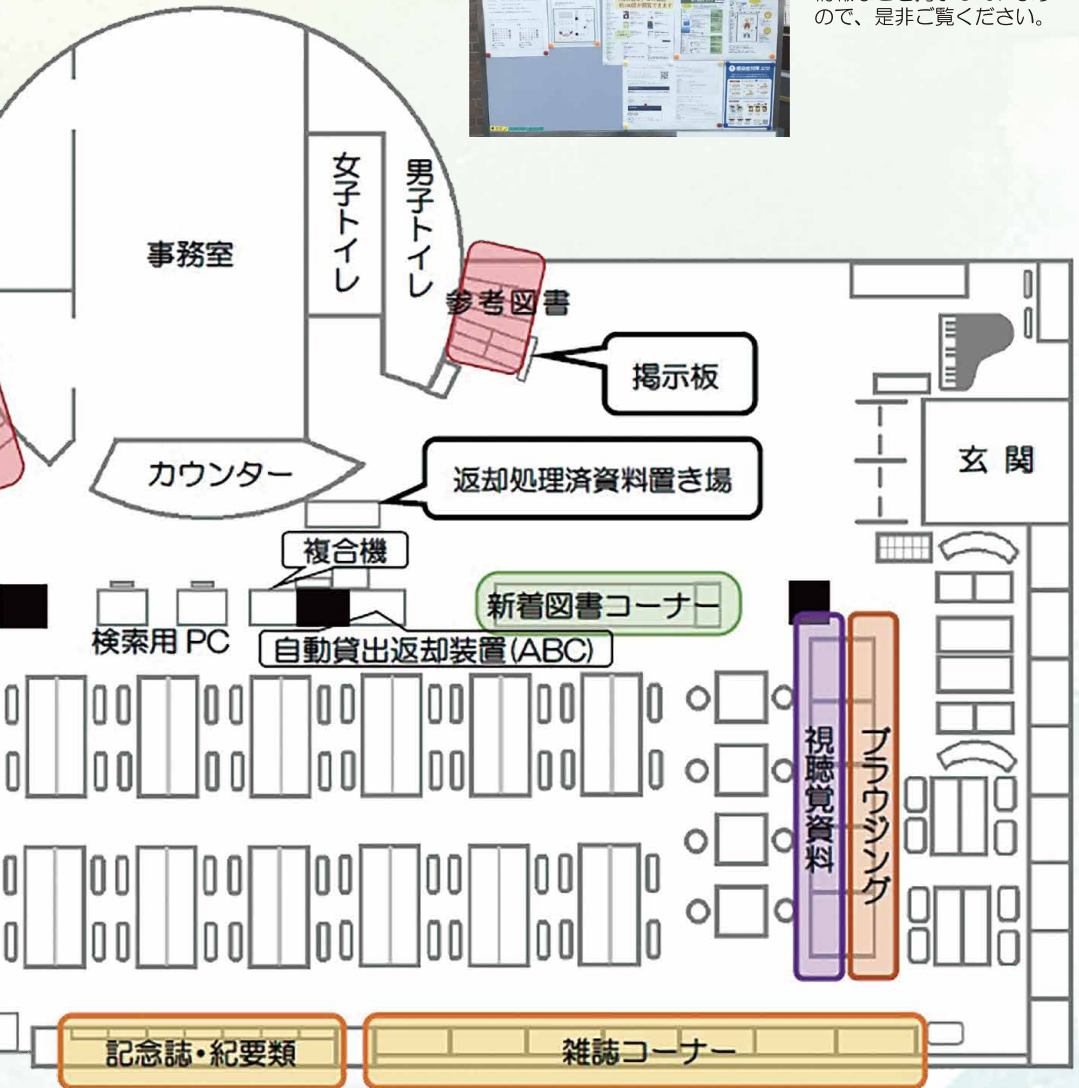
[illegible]
ので、是非ご覧ください。

女子トイレ

男子トイレ

事務室

参考図書

掲示板

玄関

カウンター

返却処理済資料置き場

複合機

新着図書コーナー

検索用 PC

自動貸出返却装置(ABC)

視聴覚資料

ブラウジング

記念誌・紀要類

雑誌コーナー